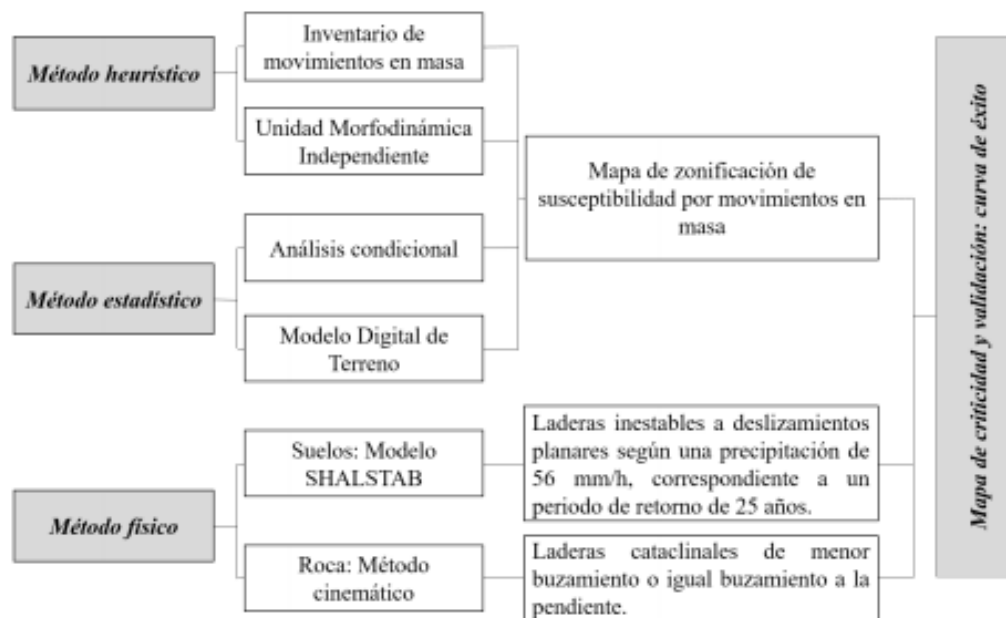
Método heurístico

Inventario de movimientos en masa

Unidad Morfodinámica Independiente

Método estadístico

Análisis condicional

Modelo Digital de Terreno

Mapa de zonificación de susceptibilidad por movimientos en masa

Método fisico

Suelos: Modelo SHALSTAB

Laderas inestables a deslizamientos planares según una precipitación de 56 mm/h, correspondiente a un periodo de retorno de 25 años.

Roca: Método cinemático

Laderas cataclinales de menor buzamiento o igual buzamiento a la pendiente.

Mapa de criticidad y validación: curva de éxito